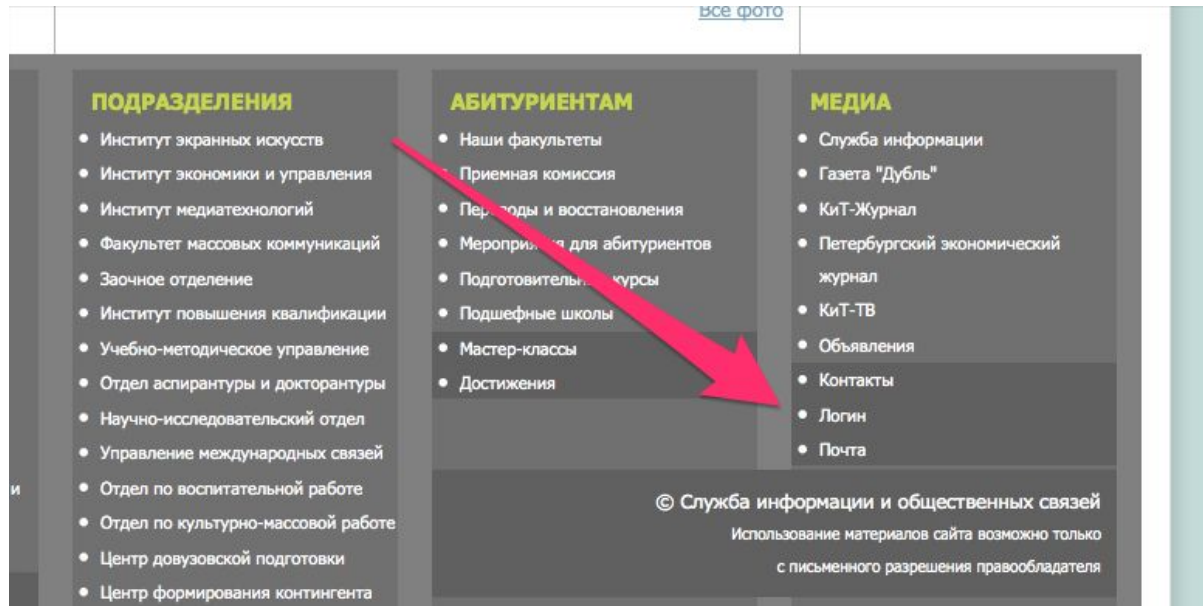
Все фото

и

ПОДРАЗДЕЛЕНИЯ
• Институт экранных искусств
• Институт экономики и управления
• Институт медиатехнологий
• Факультет массовых коммуникаций
• Заочное отделение
• Институт повышения квалификации
• Учебно-методическое управление
• Отдел аспирантуры и докторантуры
• Научно-исследовательский отдел
• Управление международных связей
• Отдел по воспитательной работе
• Отдел по культурно-массовой работе
• Центр довузовской подготовки
• Центр формирования контингента

АБИТУРИЕНТАМ
• Наши факультеты
• Приемная комиссия
• Пер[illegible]оды и восстановления
• Меропри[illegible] для абитуриентов
• Подготовитель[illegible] курсы
• Подшефные школы
• Мастер-классы
• Достижения

МЕДИА
• Служба информации
• Газета "Дубль"
• КиТ-Журнал
• Петербургский экономический журнал
• КиТ-ТВ
• Объявления
• Контакты
• Логин
• Почта

© Служба информации и общественных связей
Использование материалов сайта возможно только с письменного разрешения правообладателя